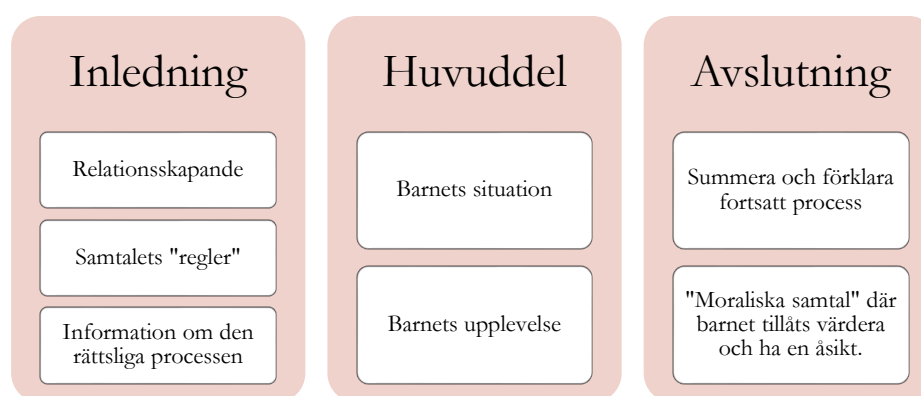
Inledning

Relationsskapande

Samtalets "regler"

Information om den rättsliga processen

Huvuddel

Barnets situation

Barnets upplevelse

Avslutning

Summera och förklara fortsatt process

"Moraliska samtal" där barnet tillåts värdera och ha en åsikt.